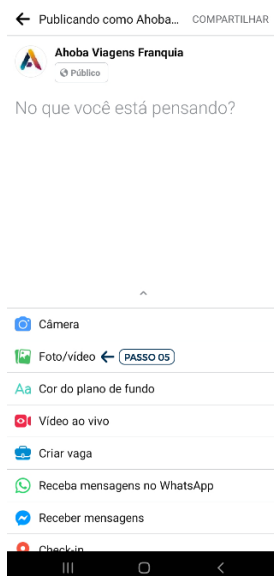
Publicando como Ahoba... COMPARTILHAR

Ahoba Viagens Franquia
Público

No que você está pensando?

Câmera
Foto/vídeo PASSO 05
Aa Cor do plano de fundo
Vídeo ao vivo
Criar vaga
Receba mensagens no WhatsApp
Receber mensagens
Check-in